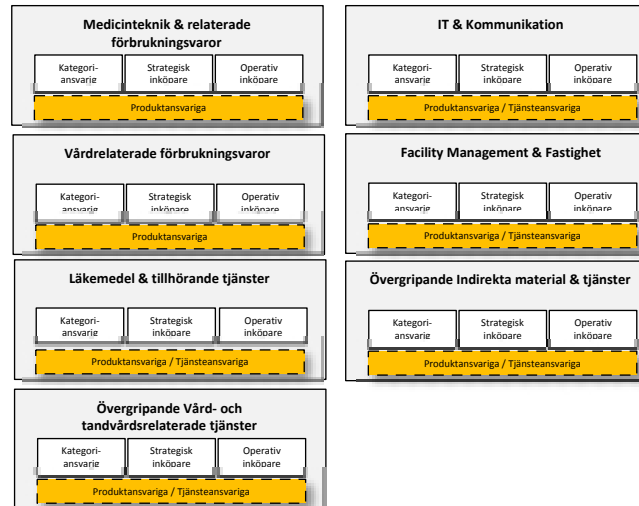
Medicinteknik & relaterade förbrukningsvaror

Kategori-ansvarig

Strategisk inköpare

Operativ inköpare

Produktansvariga

Vårdrelaterade förbrukningsvaror

Kategori-ansvarig

Strategisk inköpare

Operativ inköpare

Produktansvariga

Läkemedel & tillhörande tjänster

Kategori-ansvarig

Strategisk inköpare

Operativ inköpare

Produktansvariga / Tjänsteansvariga

Övergripande Vård- och tandvårdsrelaterade tjänster

Kategori-ansvarig

Strategisk inköpare

Operativ inköpare

Produktansvariga / Tjänsteansvariga

IT & Kommunikation

Kategori-ansvarig

Strategisk inköpare

Operativ inköpare

Produktansvariga / Tjänsteansvariga

Facility Management & Fastighet

Kategori-ansvarig

Strategisk inköpare

Operativ inköpare

Produktansvariga / Tjänsteansvariga

Övergripande Indirekta material & tjänster

Kategori-ansvarig

Strategisk inköpare

Operativ inköpare

Produktansvariga / Tjänsteansvariga